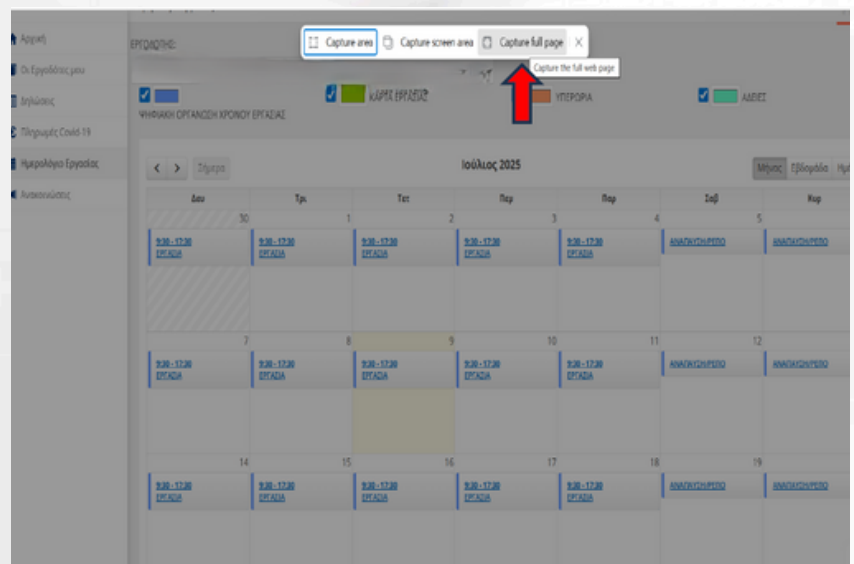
Capture area Capture screen area Capture full page ×

Capture the full web page

Αρχική
Οι Εργοδότες μου
Δηλώσεις
Πληρωμές Covid-19
Ημερολόγιο Εργασίας
Ανακοινώσεις

ΕΡΓΟΔΟΤΗΣ:

ΨΗΦΙΑΚΗ ΟΡΓΑΝΩΣΗ ΧΡΟΝΟΥ ΕΡΓΑΣΙΑΣ

ΚΑΡΤΑ ΕΡΓΑΣΙΑΣ

ΥΠΕΡΩΡΙΑ

ΑΔΕΙΕΣ

< > Σήμερα

Ιούλιος 2025

Μήνας Εβδομάδα Ημ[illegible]

| Δευ | Τρι | Τετ | Πεμ | Παρ | Σαβ | Κυρ |
|---|---|---|---|---|---|---|
| 30 9:30 - 17:30 ΕΡΓΑΣΙΑ | 1 9:30 - 17:30 ΕΡΓΑΣΙΑ | 2 9:30 - 17:30 ΕΡΓΑΣΙΑ | 3 9:30 - 17:30 ΕΡΓΑΣΙΑ | 4 9:30 - 17:30 ΕΡΓΑΣΙΑ | 5 ΑΝΑΠΑΥΣΗ/ΡΕΠΟ | ΑΝΑΠΑΥΣΗ/ΡΕΠΟ |
| 7 9:30 - 17:30 ΕΡΓΑΣΙΑ | 8 9:30 - 17:30 ΕΡΓΑΣΙΑ | 9 9:30 - 17:30 ΕΡΓΑΣΙΑ | 10 9:30 - 17:30 ΕΡΓΑΣΙΑ | 11 9:30 - 17:30 ΕΡΓΑΣΙΑ | 12 ΑΝΑΠΑΥΣΗ/ΡΕΠΟ | ΑΝΑΠΑΥΣΗ/ΡΕΠΟ |
| 14 9:30 - 17:30 ΕΡΓΑΣΙΑ | 15 9:30 - 17:30 ΕΡΓΑΣΙΑ | 16 9:30 - 17:30 ΕΡΓΑΣΙΑ | 17 9:30 - 17:30 ΕΡΓΑΣΙΑ | 18 9:30 - 17:30 ΕΡΓΑΣΙΑ | 19 ΑΝΑΠΑΥΣΗ/ΡΕΠΟ | ΑΝΑΠΑΥΣΗ/ΡΕΠΟ |